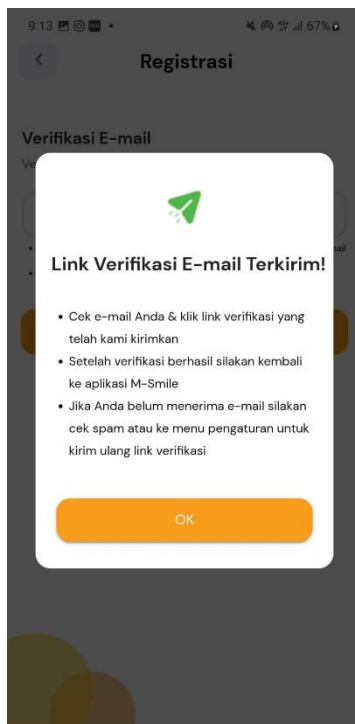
9:13

67%

Registrasi

Verifikasi E-mail

Ve

ail

Link Verifikasi E-mail Terkirim!

• Cek e-mail Anda & klik link verifikasi yang telah kami kirimkan
• Setelah verifikasi berhasil silakan kembali ke aplikasi M-Smile
• Jika Anda belum menerima e-mail silakan cek spam atau ke menu pengaturan untuk kirim ulang link verifikasi

OK